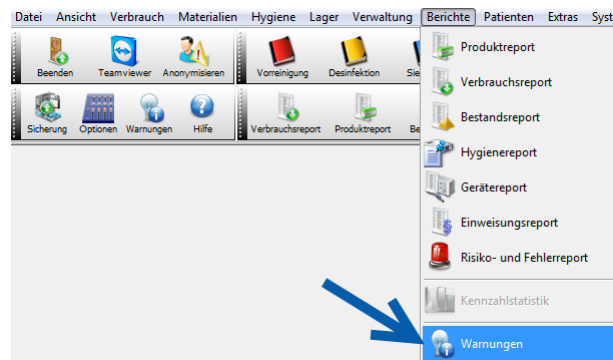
Datei Ansicht Verbrauch Materialien Hygiene Lager Verwaltung Berichte Patienten Extras Syst

Beenden Teamviewer Anonymisieren Vorreinigung Desinfektion Sie

Sicherung Optionen Warnungen Hilfe Verbrauchsreport Produktreport Be

Produktreport
Verbrauchsreport
Bestandsreport
Hygienereport
Gerätereport
Einweisungsreport
Risiko- und Fehlerreport
Kennzahlstatistik
Warnungen